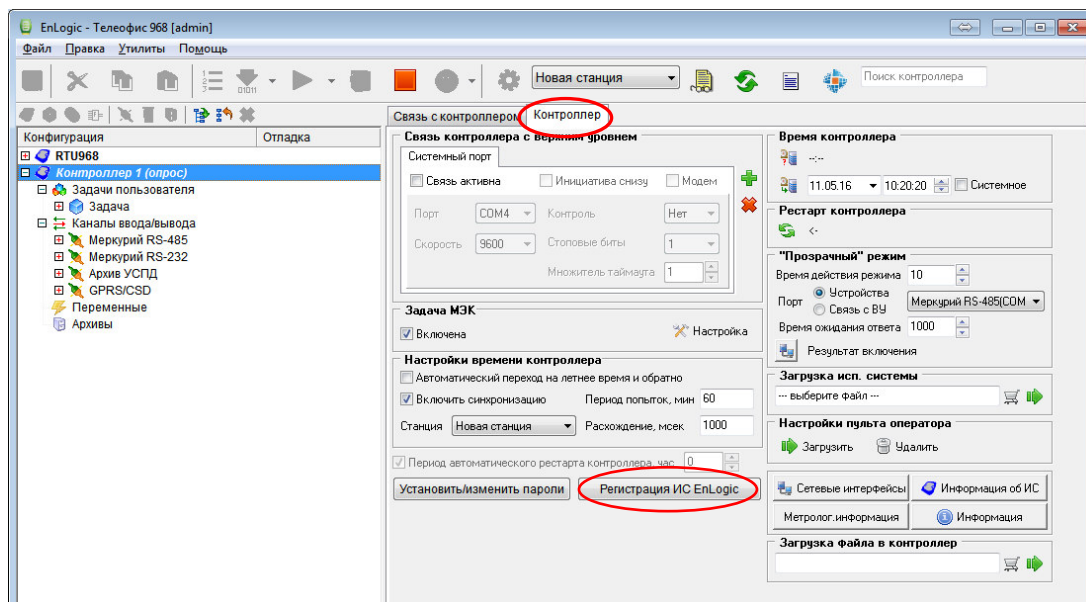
EnLogic - Телефоис 968 [admin]

Файл Правка Утилиты Помощь

Новая станция

Поиск контроллера

Конфигурация | Отладка

RTU968
Контроллер 1 (опрос)
Задачи пользователя
Задача
Каналы ввода/вывода
Меркурий RS-485
Меркурий RS-232
Архив УСПД
GPRS/CSD
Переменные
Архивы

Связь с контроллером | Контроллер

Связь контроллера с верхним уровнем
Системный порт
Связь активна
Инициатива снизу
Модем
Порт COM4
Контроль Нет
Скорость 9600
Стоповые биты 1
Множитель таймаута 1

Задача МЭК
Включена
Настройка

Настройки времени контроллера
Автоматический переход на летнее время и обратно
Включить синхронизацию
Период попыток, мин 60
Станция Новая станция
Расхождение, мсек 1000

Период автоматического рестарта контроллера, час 0

Установить/изменить пароли
Регистрация ИС EnLogic

Время контроллера
--:--
11.05.16 10:20:20 Системное

Рестарт контроллера
<-

"Прозрачный" режим
Время действия режима 10
Порт Устройства
Связь с ВУ
Меркурий RS-485(COM
Время ожидания ответа 1000
Результат включения

Загрузка исп. системы
--- выберите файл ---

Настройки пульта оператора
Загрузить
Удалить

Сетевые интерфейсы
Информация об ИС
Метролог.информация
Информация

Загрузка файла в контроллер